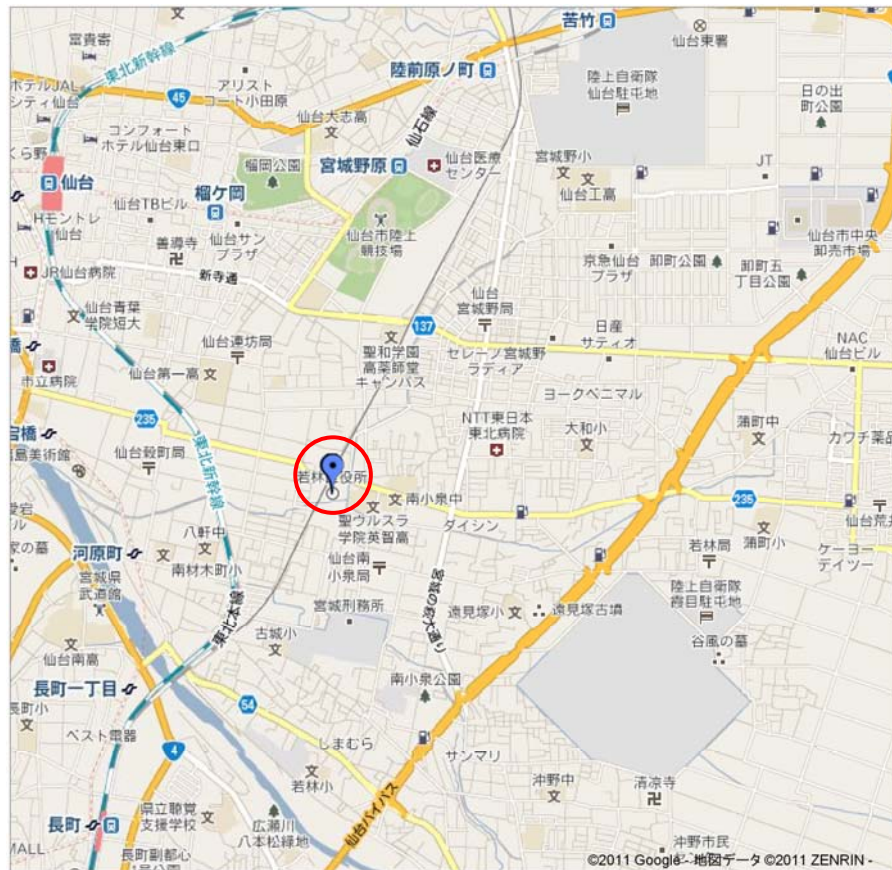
富貴寺
苦竹
仙台東署
ホテルJAL シティ仙台
東北新幹線
45
アリスト コート小田原
陸前原ノ町
陸上自衛隊 仙台駐屯地
日の出 町公園
くら野
コンフォート ホテル仙台東口
仙台大志高
仙台
榴岡公園
宮城野原
仙台医療 センター
宮城野小
JT
榴ケ岡
仙台工高
Hモントレ 仙台
仙台TBビル
仙台市陸上 競技場
善導寺
仙台サン プラザ
仙台市中央 卸売市場
新寺通
京急仙台 プラザ
卸町公園
卸町五 丁目公園
JR仙台病院
仙台 宮城野局
仙台青葉 学院短大
137
日産 サティオ
NAC 仙台ビル
仙台逢坊局
聖和学園 高菜師堂 キャンパス
セレーノ宮城野 ラディア
市立病院
仙台第一高
ヨークベニマル
235
NTT東日本 東北病院
蒲町中
大和小
仙台殺町局
カワチ薬品
美術館
若林区役所
南小泉中
235
東北新幹線
仙台荒井
聖ウルスラ 学院英智高
ダイシン
八軒中
若林局
蒲町小
ケーヨー デイツー
河原町
南林木町小
仙台南 小泉局
宮城県 武道館
陸上自衛隊 霞目駐屯地
宮城の杜大通り
遠見塚小
遠見塚古墳
宮城刑務所
谷風の墓
古城小
東北本線
仙台南高
南小泉公園
長町一丁目
54
しまむら
ベスト電器
4
サンマリ
若林小
沖野中
清浄寺
県立聴覚 支援学校
広瀬川 八本松緑地
仙台バイパス
長町
沖野市民
長町副都心
MALL
©2011 Google - 地図データ ©2011 ZENRIN -